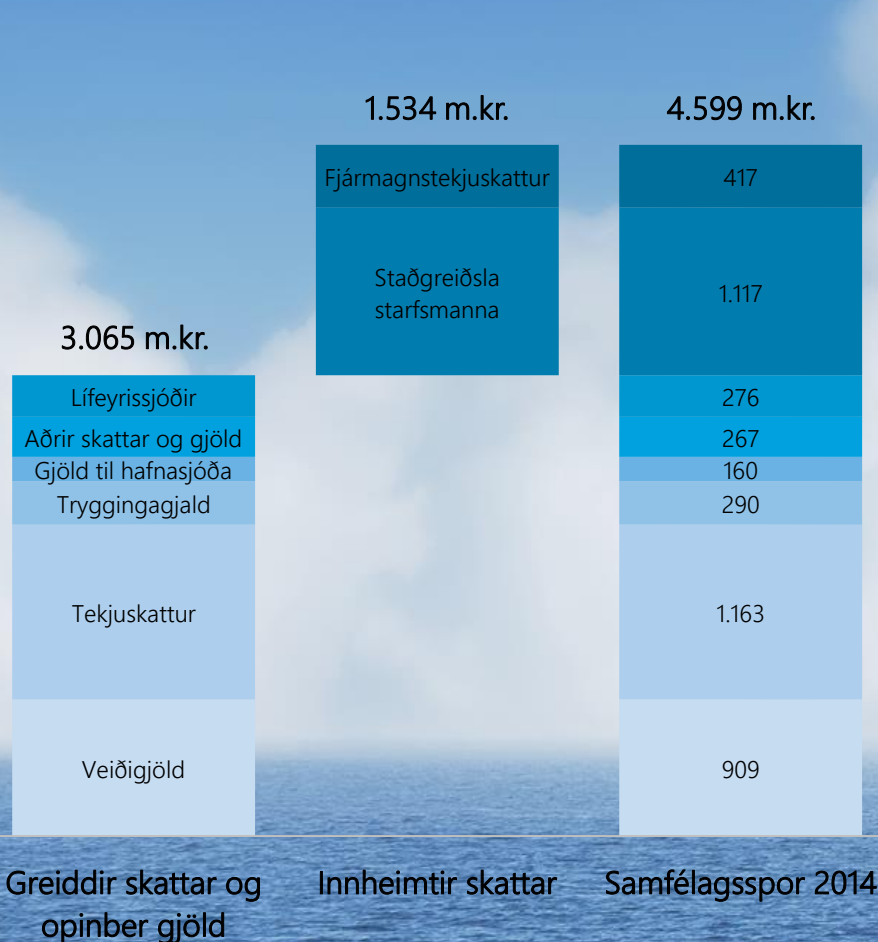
1.534 m.kr.

4.599 m.kr.

3.065 m.kr.

Fjármagnstekjuskattur

417

Staðgreiðsla starfsmanna

1.117

Lífeyrissjóðir

276

Aðrir skattar og gjöld

267

Gjöld til hafnasjóða

160

Tryggingagjald

290

Tekjuskattur

1.163

Veiðigjöld

909

Greiddir skattar og opinber gjöld

Innheimtir skattar

Samfélagsspor 2014